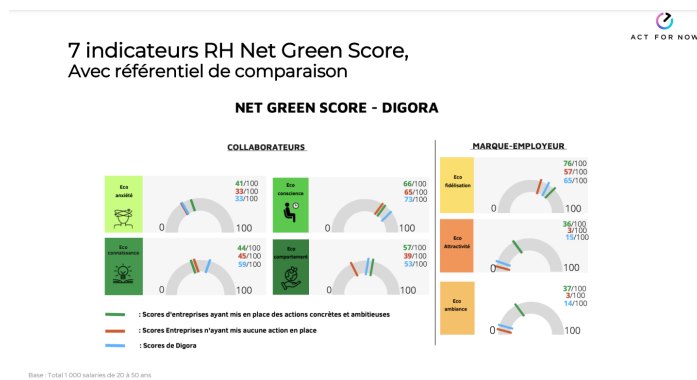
ACT FOR NOW

7 indicateurs RH Net Green Score,
Avec référentiel de comparaison

NET GREEN SCORE - DIGORA

COLLABORATEURS

Eco anxiété
41/100
33/100
33/100
0
100

Eco conscience
66/100
65/100
73/100
0
100

Eco connaissance
44/100
45/100
59/100
0
100

Eco comportement
57/100
39/100
53/100
0
100

: Scores d'entreprises ayant mis en place des actions concrètes et ambitieuses
: Scores Entreprises n'ayant mis aucune action en place
: Scores de Digora

MARQUE-EMPLOYEUR

Eco fidélisation
76/100
57/100
65/100
0
100

Eco Attractivité
36/100
3/100
15/100
0
100

Eco ambiance
37/100
3/100
14/100
0
100

Base : Total 1 000 salariés de 20 à 50 ans